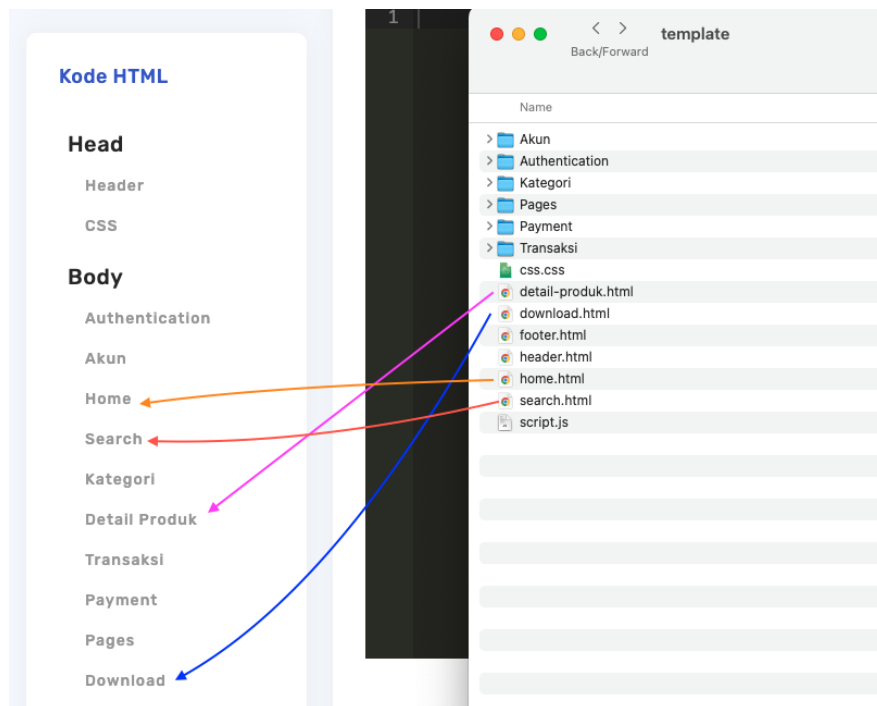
Kode HTML

Head

Header

CSS

Body

Authentication

Akun

Home

Search

Kategori

Detail Produk

Transaksi

Payment

Pages

Download

1

template

Back/Forward

Name

Akun
Authentication
Kategori
Pages
Payment
Transaksi
css.css
detail-produk.html
download.html
footer.html
header.html
home.html
search.html
script.js